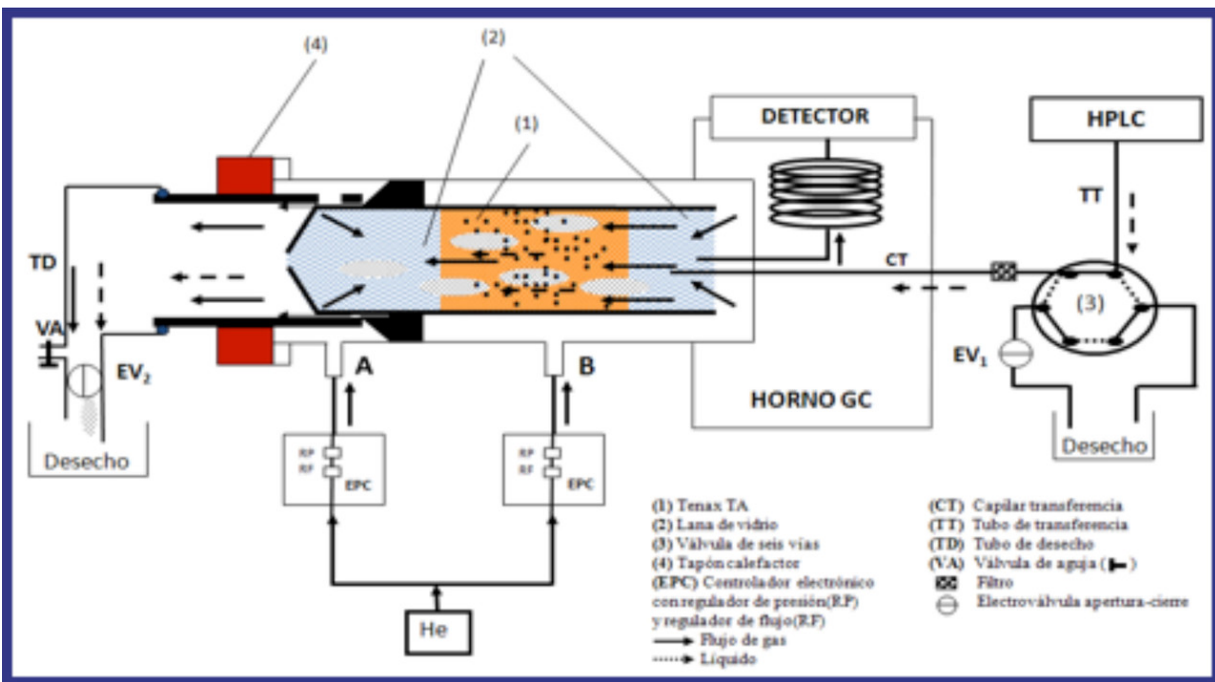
(4)
(2)
(1)
DETECTOR
HPLC
TT
TD
CT
VA
(3)
$EV_2$
$EV_1$
A
B
HORNO GC
Desecho
Desecho
RP
RF
EPC
RP
RF
EPC
He

(1) Tenax TA
(2) Lana de vidrio
(3) Válvula de seis vías
(4) Tapón calefactor
(EPC) Controlador electrónico con regulador de presión (RP) y regulador de flujo (RF)
Flujo de gas
Líquido

(CT) Capilar transferencia
(TT) Tubo de transferencia
(TD) Tubo de desecho
(VA) Válvula de aguja
Filtro
Electroválvula apertura-cierre